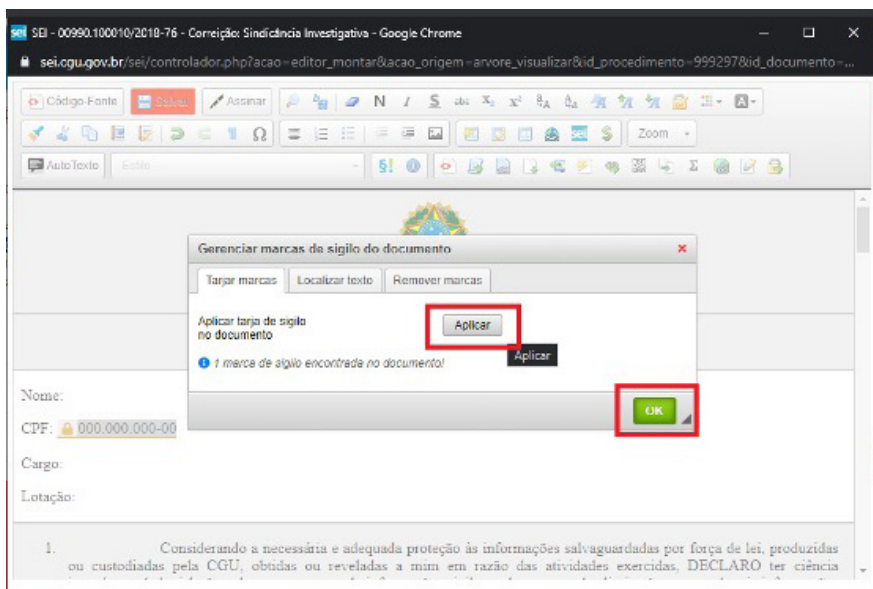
sei SEI - 00990.100010/2018-76 - Correição: Sindicância Investigativa - Google Chrome

sei.cgu.gov.br/sei/controlador.php?acao=editor_montar&acao_origem=arvore_visualizar&id_procedimento=999297&id_documento=...

Código-Fonte Salvar Assinar N I S Zoom AutoTexto Estilo

Gerenciar marcas de sigilo do documento

Tarjar marcas | Localizar texto | Remover marcas

Aplicar tarja de sigilo no documento

Aplicar

Aplicar

1 marca de sigilo encontrada no documento!

OK

Nome:

CPF: 000.000.000-00

Cargo:

Lotação:

1. Considerando a necessária e adequada proteção às informações salvaguardadas por força de lei, produzidas ou custodiadas pela CGU, obtidas ou reveladas a mim em razão das atividades exercidas, DECLARO ter ciência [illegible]